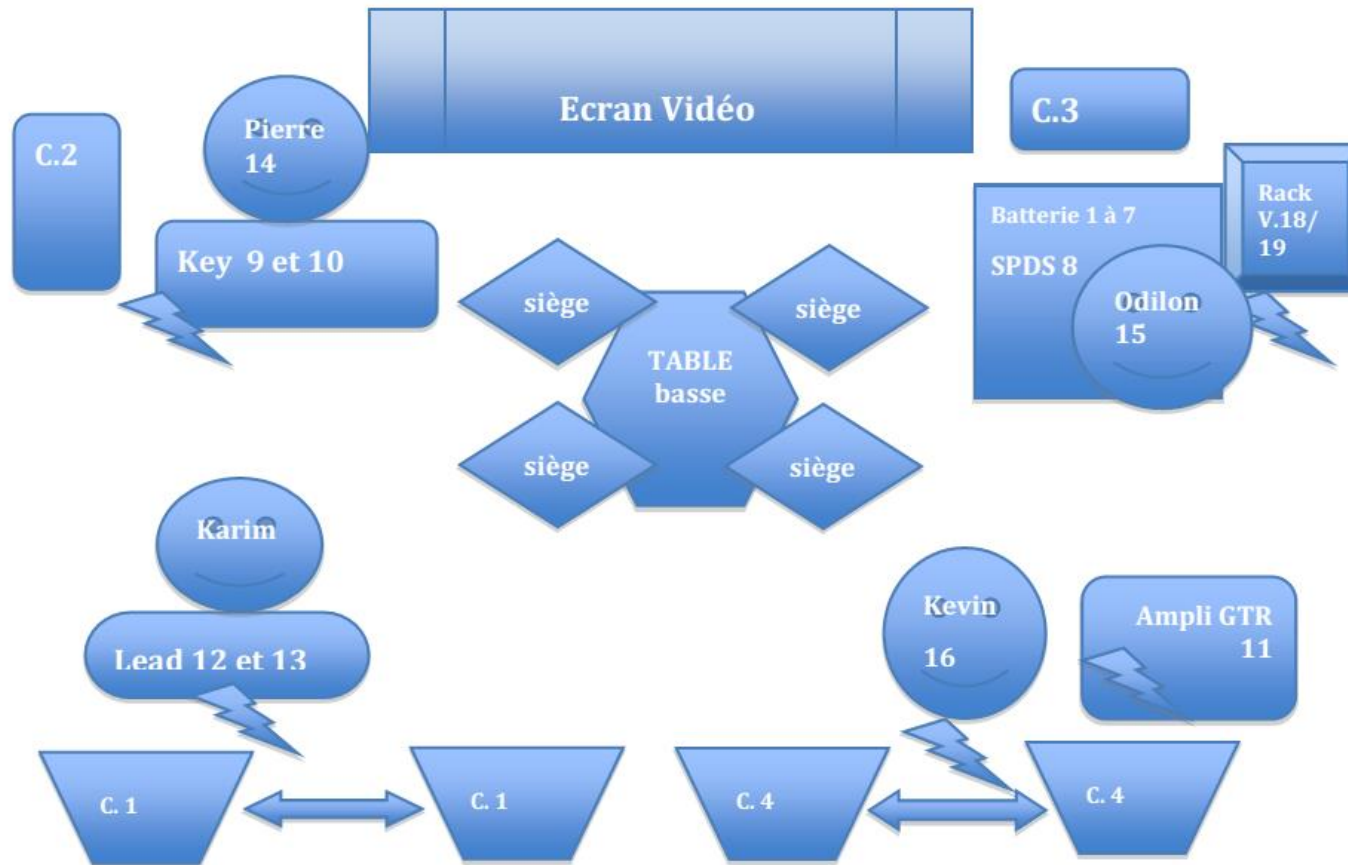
Ecran Vidéo

C.2

Pierre 14

Key 9 et 10

C.3

Batterie 1 à 7

SPDS 8

Rack V.18/ 19

Odilon 15

siège

siège

TABLE basse

siège

siège

Karim

Lead 12 et 13

Kevin 16

Ampli GTR 11

C. 1

C. 1

C. 4

C. 4